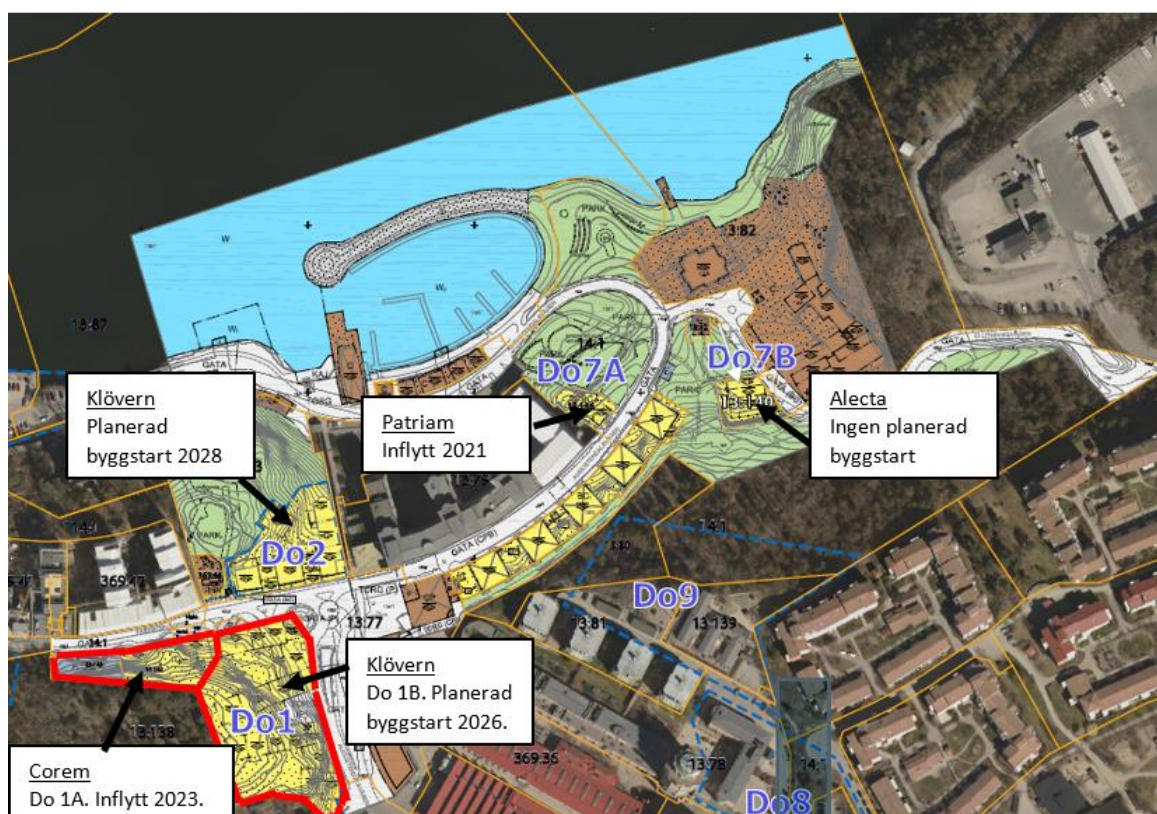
Klövern
Planerad byggstart 2028

Patriam
Inflytt 2021

Alecta
Ingen planerad byggstart

Klövern
Do 1B. Planerad byggstart 2026.

Corem
Do 1A. Inflytt 2023.

Do7A

Do7B

Do2

Do9

Do1

Do8

PARK

GATA

13:87

3:82

14:1

13:75

14:1

369:42

13:77

13:81

13:139

13:138

369:36

13:78